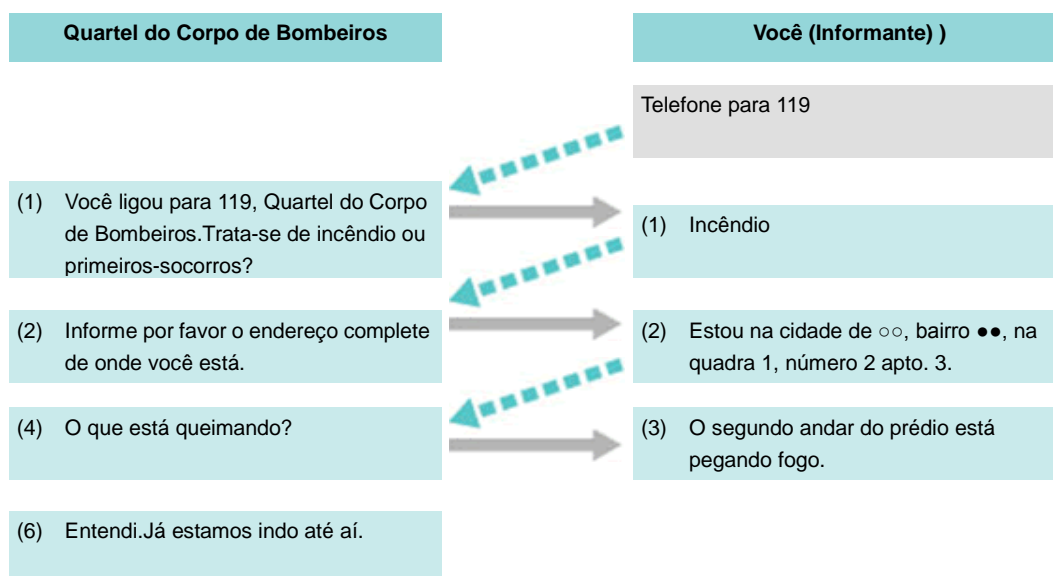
| Quartel do Corpo de Bombeiros | Você (Informante) ) |
|---|---|
| | Telefone para 119 |
| (1) Você ligou para 119, Quartel do Corpo de Bombeiros.Trata-se de incêndio ou primeiros-socorros? | (1) Incêndio |
| (2) Informe por favor o endereço complete de onde você está. | (2) Estou na cidade de ○○, bairro ●●, na quadra 1, número 2 apto. 3. |
| (4) O que está queimando? | (3) O segundo andar do prédio está pegando fogo. |
| (6) Entendi.Já estamos indo até aí. | |